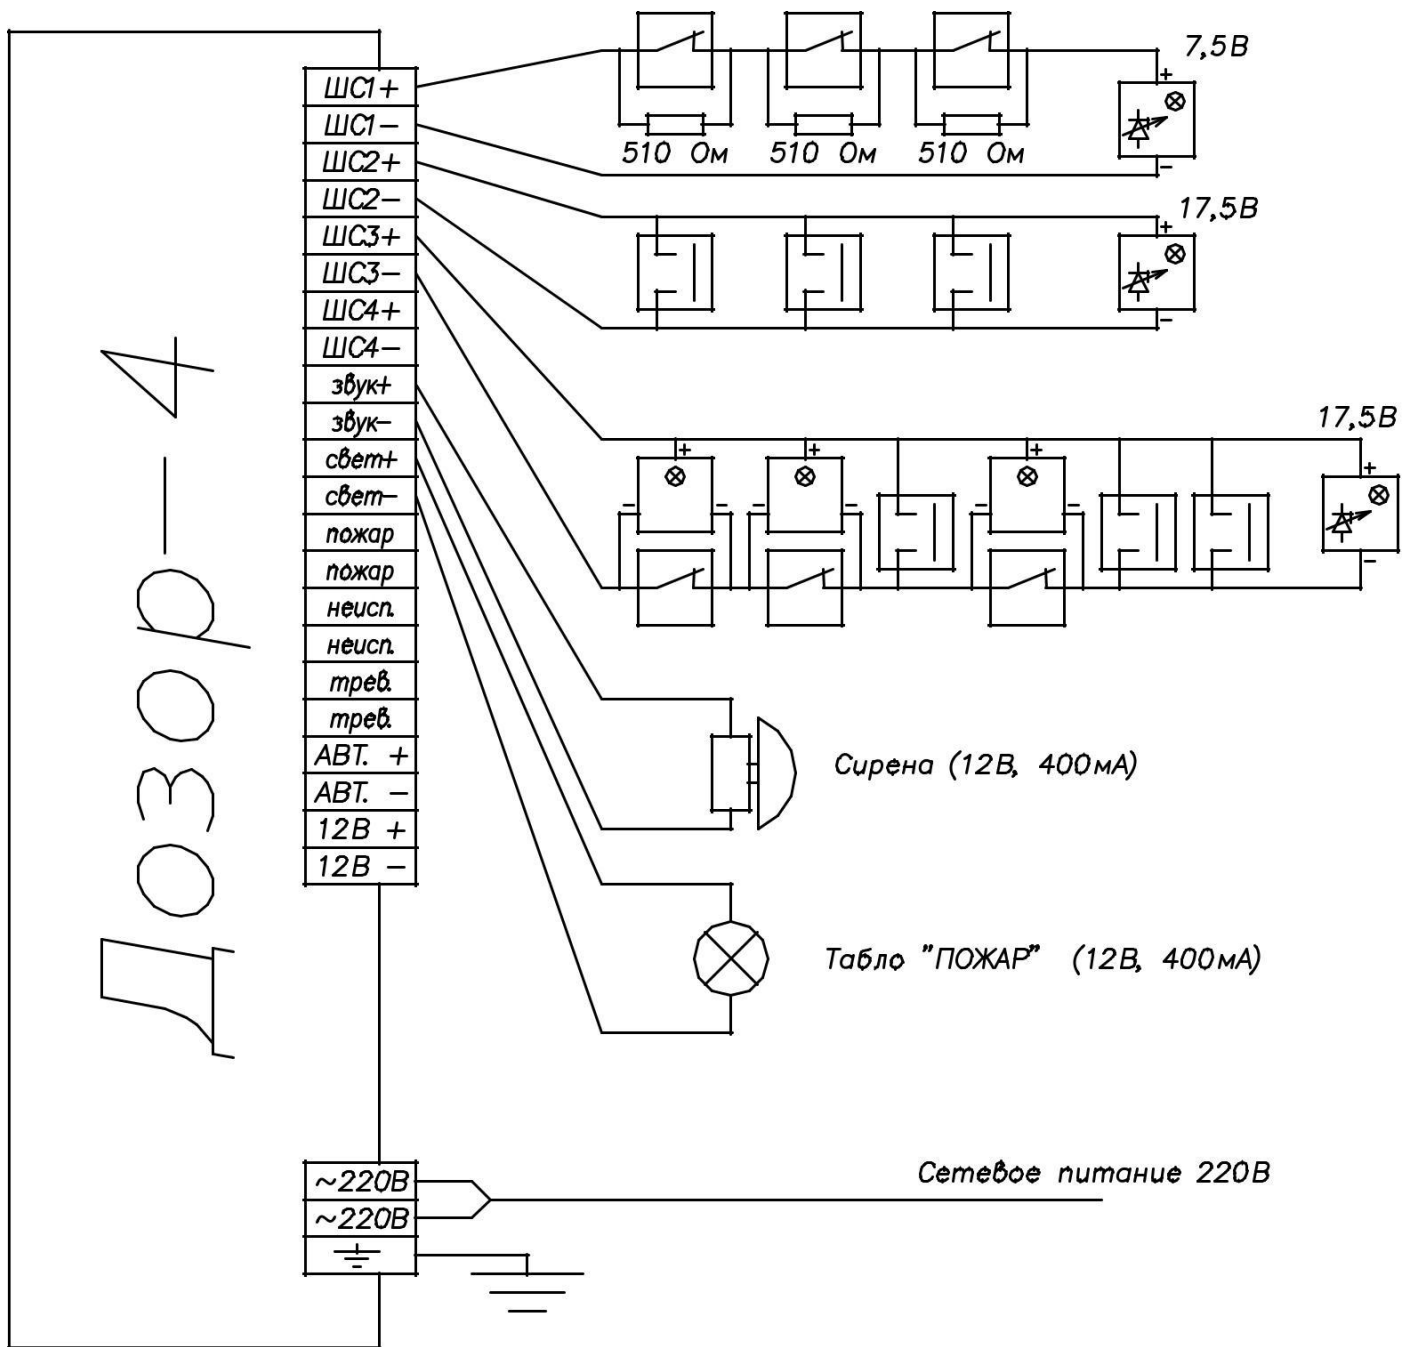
Дозор— 4

ШС1+
ШС1−
ШС2+
ШС2−
ШС3+
ШС3−
ШС4+
ШС4−
звук+
звук−
свет+
свет−
пожар
пожар
неисп.
неисп.
трев.
трев.
АВТ. +
АВТ. −
12В +
12В −

510 Ом
510 Ом
510 Ом

7,5В
+
−

17,5В
+
−

17,5В
+
−

Сирена (12В, 400мА)

Табло "ПОЖАР" (12В, 400мА)

~220В
~220В

Сетевое питание 220В